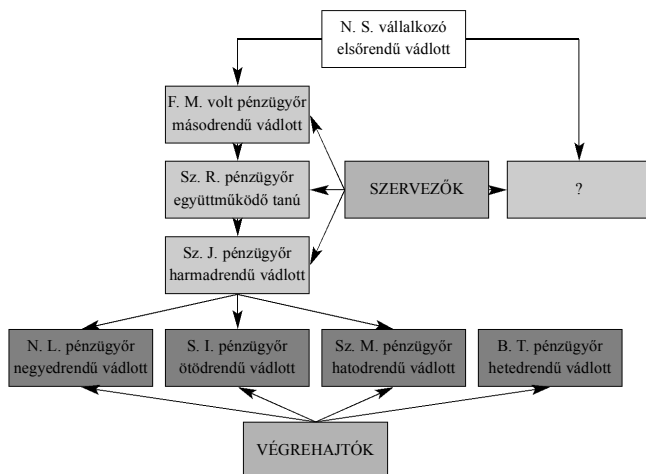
N. S. vállalkozó elsőrendű vádlott

F. M. volt pénzügyőr másodrendű vádlott

Sz. R. pénzügyőr együttműködő tanú

Sz. J. pénzügyőr harmadrendű vádlott

SZERVEZŐK

?

N. L. pénzügyőr negyedrendű vádlott

S. I. pénzügyőr ötödrendű vádlott

Sz. M. pénzügyőr hatodrendű vádlott

B. T. pénzügyőr hetedrendű vádlott

VÉGREHAJTÓK